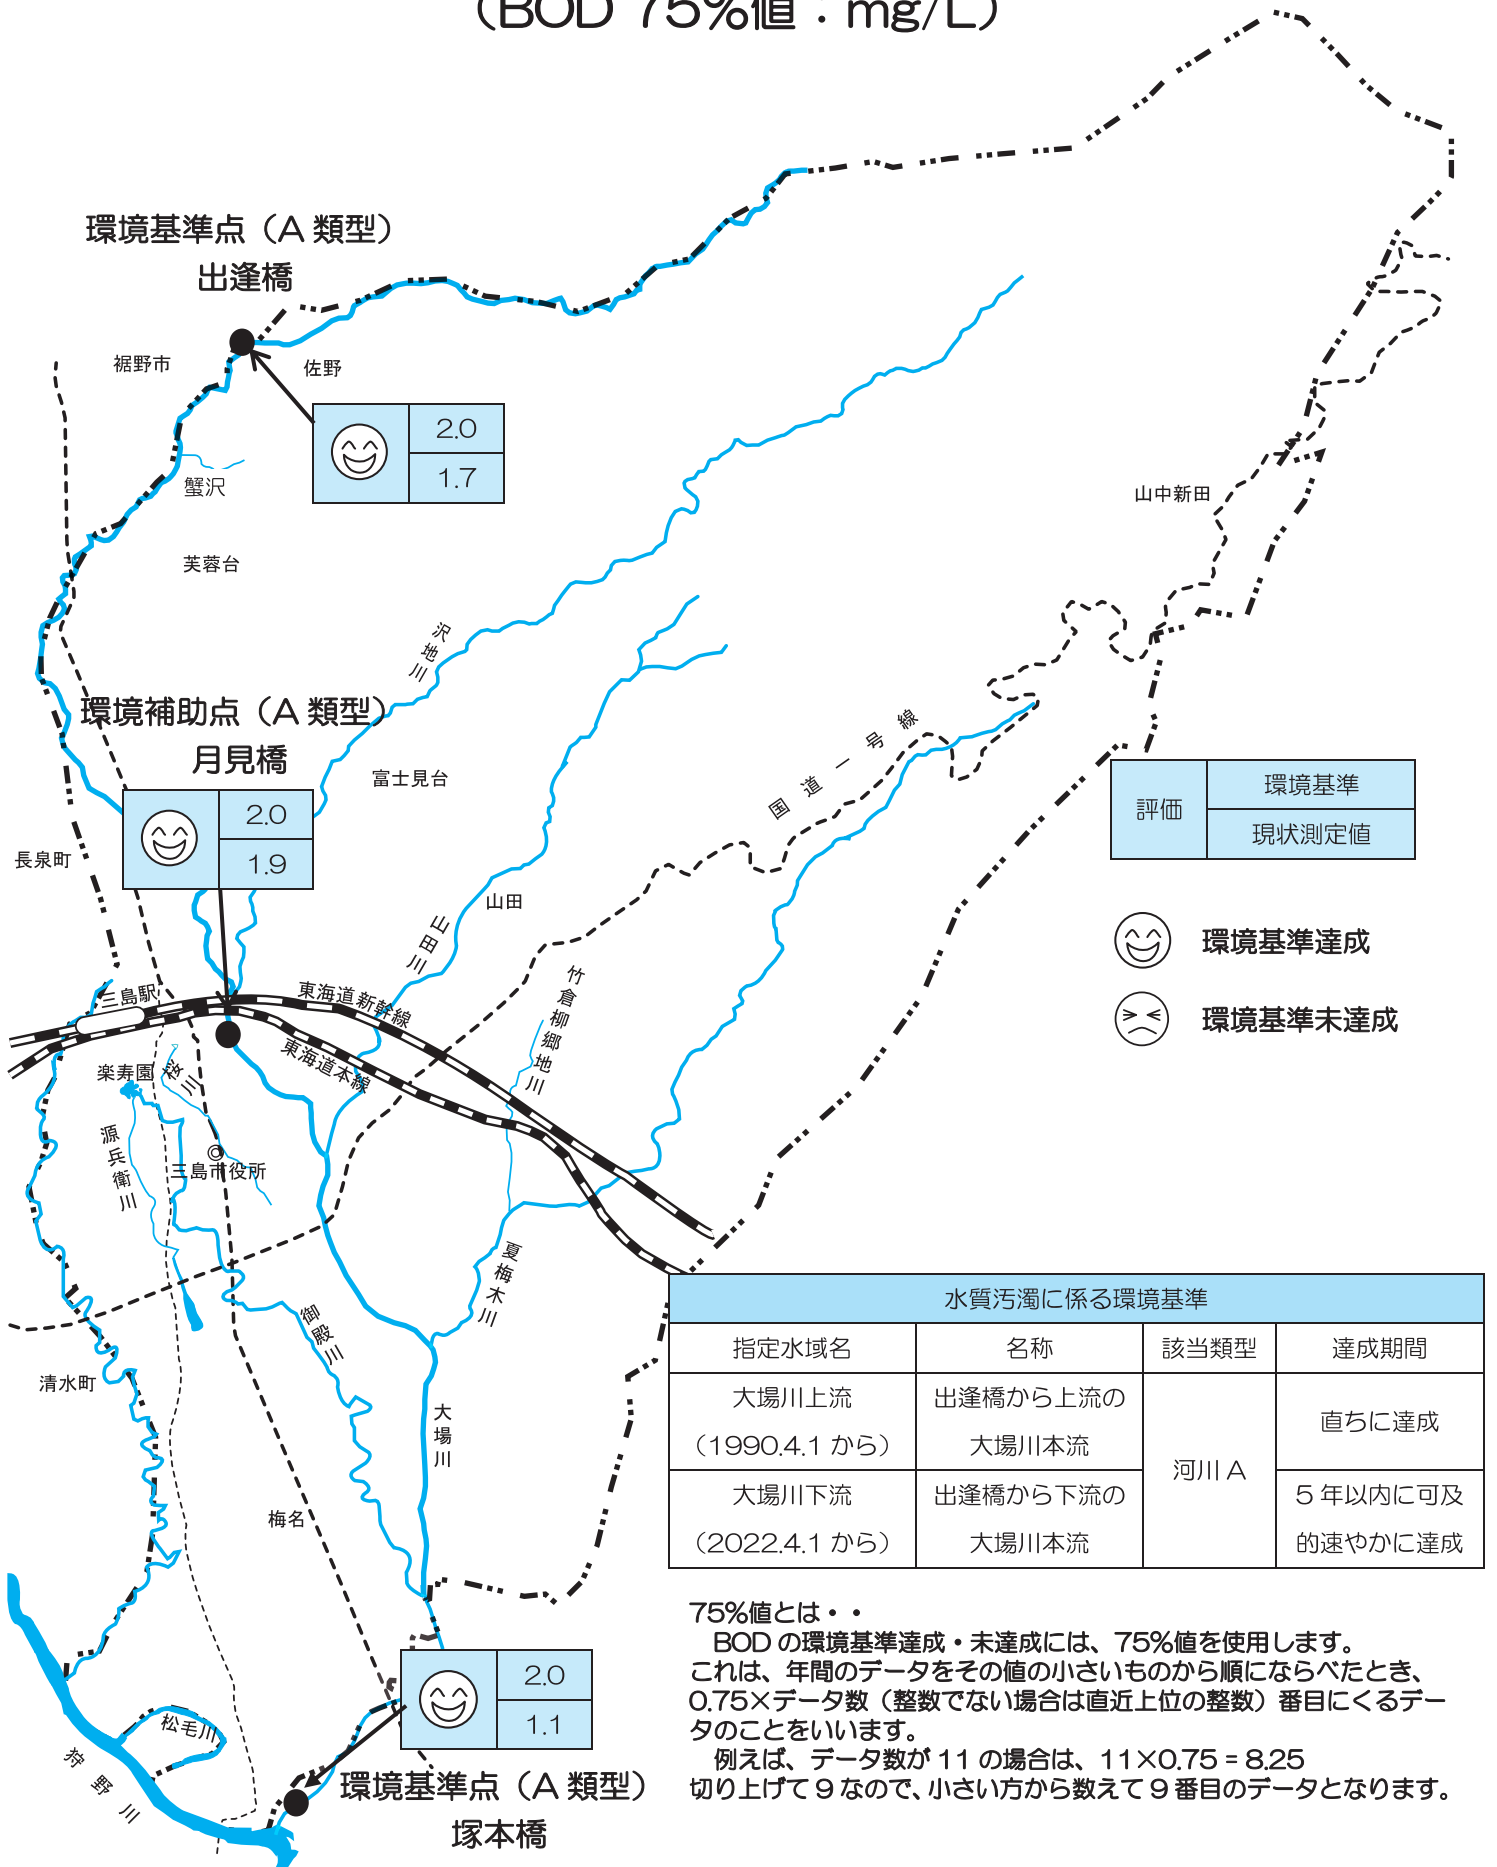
（BOD 75%値：mg/L）

環境基準点（A 類型）
出逢橋

裾野市
佐野

| 2.0 |
|---|
| 1.7 |

蟹沢
芙蓉台
山中新田

沢地川

環境補助点（A 類型）
月見橋

| 2.0 |
|---|
| 1.9 |

富士見台
国道一号線
長泉町

| 評価 | 環境基準 |
|---|---|
| | 現状測定値 |

環境基準達成
環境基準未達成

山田
山田川
竹倉柳郷地川
三島駅
東海道新幹線
東海道本線
楽寿園
桜川
源兵衛川
三島市役所
夏梅木川
御殿川
大場川
清水町
梅名
松毛川
狩野川

| 水質汚濁に係る環境基準 | | | |
|---|---|---|---|
| 指定水域名 | 名称 | 該当類型 | 達成期間 |
| 大場川上流（1990.4.1 から） | 出逢橋から上流の大場川本流 | 河川 A | 直ちに達成 |
| 大場川下流（2022.4.1 から） | 出逢橋から下流の大場川本流 | 河川 A | 5 年以内に可及的速やかに達成 |

75%値とは・・
BOD の環境基準達成・未達成には、75%値を使用します。
これは、年間のデータをその値の小さいものから順にならべたとき、0.75×データ数（整数でない場合は直近上位の整数）番目にくるデータのことをいいます。
例えば、データ数が 11 の場合は、11×0.75 = 8.25
切り上げて 9 なので、小さい方から数えて 9 番目のデータとなります。

| 2.0 |
|---|
| 1.1 |

環境基準点（A 類型）
塚本橋